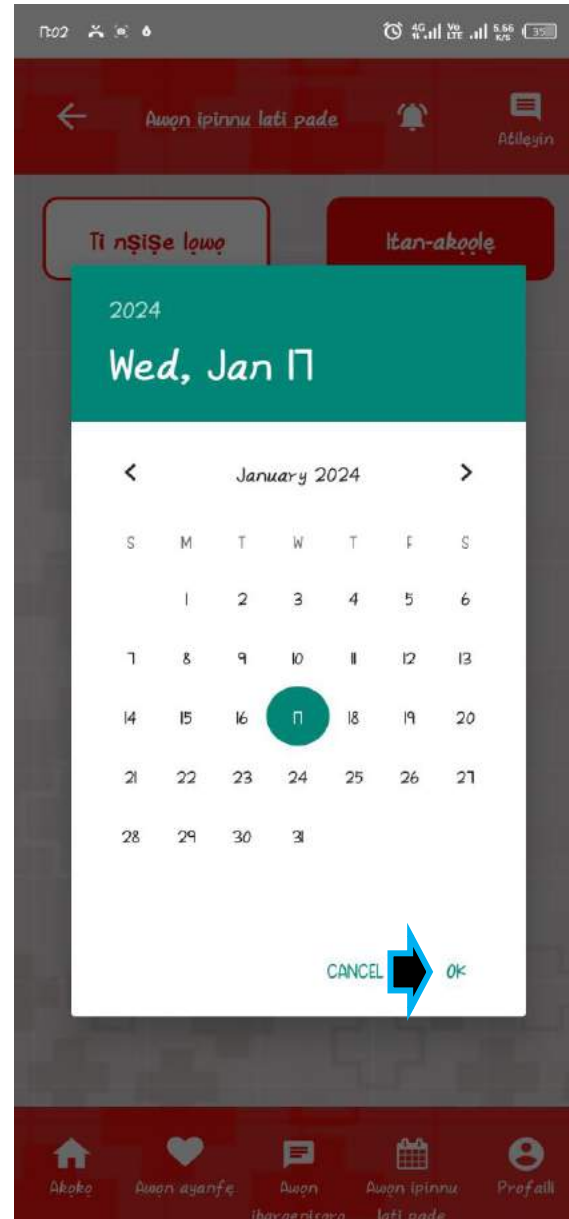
11:02

35

Awọn ipinnu lati pade

Atilẹyin

Ti nṣiṣẹ lọwọ

Itan-akọọlẹ

2024

Wed, Jan 17

January 2024

| S | M | T | W | T | F | S |
|---|---|---|---|---|---|---|
| | 1 | 2 | 3 | 4 | 5 | 6 |
| 7 | 8 | 9 | 10 | 11 | 12 | 13 |
| 14 | 15 | 16 | 17 | 18 | 19 | 20 |
| 21 | 22 | 23 | 24 | 25 | 26 | 27 |
| 28 | 29 | 30 | 31 | | | |

CANCEL OK

Akọkọ Awọn ayanfẹ Awọn ibaraẹnisọrọ Awọn ipinnu lati pade Profaili